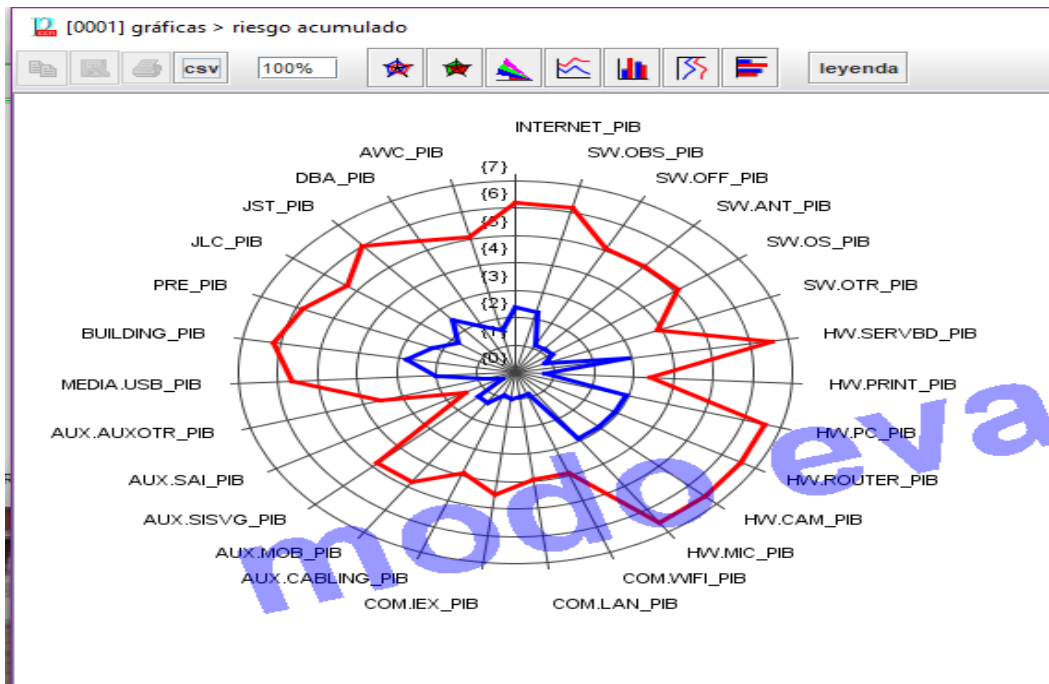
[0001] gráficas > riesgo acumulado

csv 100% leyenda

INTERNET_PIB
SW.OBS_PIB
SW.OFF_PIB
SW.ANT_PIB
SW.OS_PIB
SW.OTR_PIB
HW.SERVBD_PIB
HW.PRINT_PIB
HW.PC_PIB
HW.ROUTER_PIB
HW.CAM_PIB
HW.MIC_PIB
COM.WIFI_PIB
COM.LAN_PIB
COM.IEX_PIB
AUX.CABLING_PIB
AUX.MOB_PIB
AUX.SISVG_PIB
AUX.SAI_PIB
AUX.AUXOTR_PIB
MEDIA.USB_PIB
BUILDING_PIB
PRE_PIB
JLC_PIB
JST_PIB
DBA_PIB
AWC_PIB

{7}
{6}
{5}
{4}
{3}
{2}
{1}
{0}

modo eva